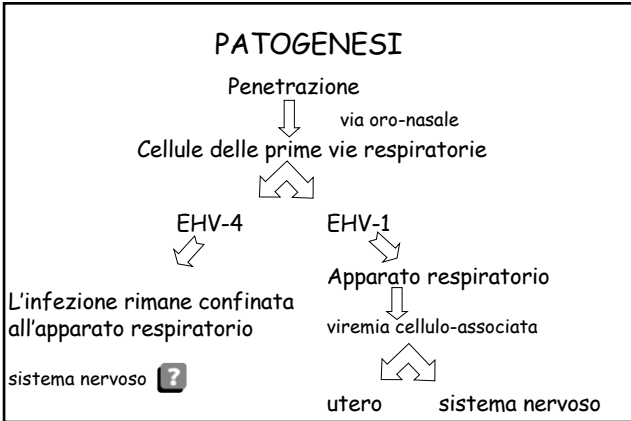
PATOGENESI

Penetrazione

via oro-nasale

Cellule delle prime vie respiratorie

EHV-4

EHV-1

L'infezione rimane confinata all'apparato respiratorio

Apparato respiratorio

viremia cellulo-associata

sistema nervoso ?

utero

sistema nervoso